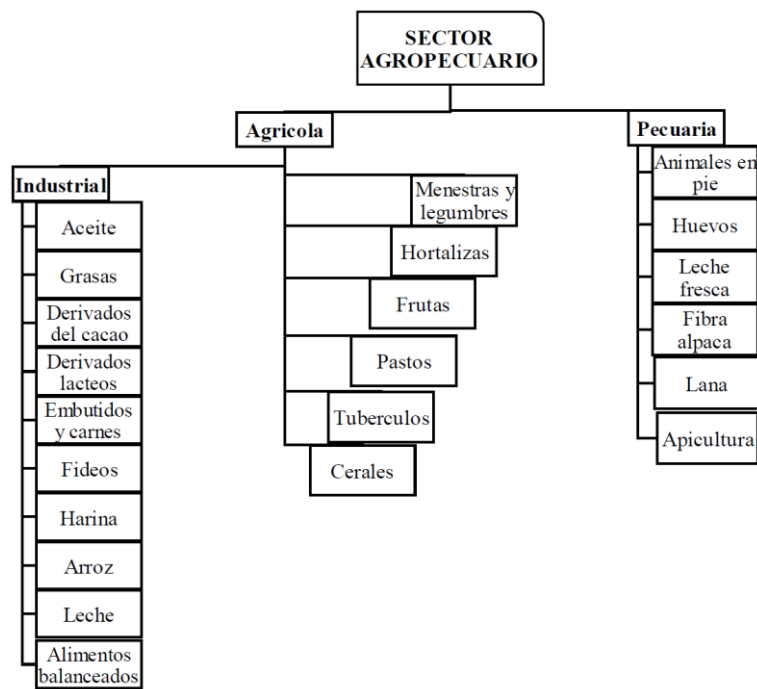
SECTOR AGROPECUARIO

Agricola

Industrial

Aceite

Grasas

Derivados del cacao

Derivados lacteos

Embutidos y carnes

Fideos

Harina

Arroz

Leche

Alimentos balanceados

Menestras y legumbres

Hortalizas

Frutas

Pastos

Tuberculos

Cerales

Pecuaria

Animales en pie

Huevos

Leche fresca

Fibra alpaca

Lana

Apicultura